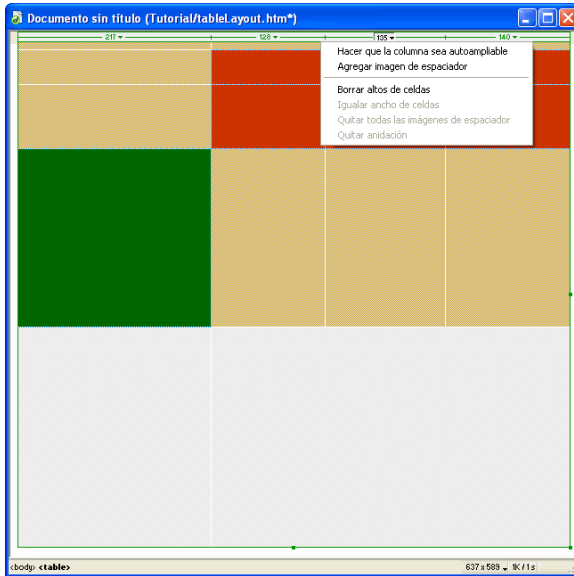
Documento sin título (Tutorial/tableLayout.htm*)

217 ▾
128 ▾
135 ▾
140 ▾

Hacer que la columna sea autoampliable
Agregar imagen de espaciador
Borrar altos de celdas
Igualar ancho de celdas
Quitar todas las imágenes de espaciador
Quitar anidación

<body> <table>
637 x 589 ▾ 1K / 1s